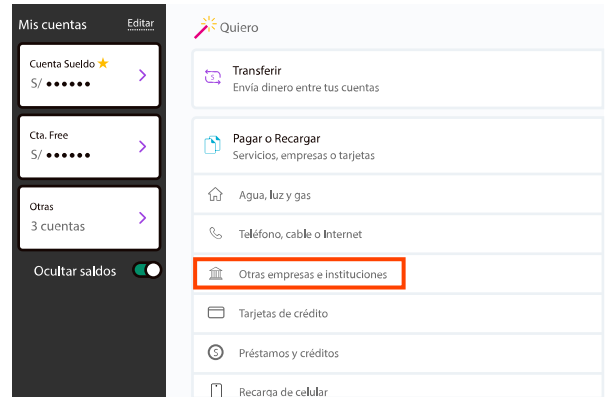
Mis cuentas Editar

Cuenta Sueldo ★
S/ ●●●●●●

Cta. Free
S/ ●●●●●●

Otras
3 cuentas

Ocultar saldos

Quiero

Transferir
Envía dinero entre tus cuentas

Pagar o Recargar
Servicios, empresas o tarjetas

Agua, luz y gas

Teléfono, cable o Internet

Otras empresas e instituciones

Tarjetas de crédito

Préstamos y créditos

Recarga de celular